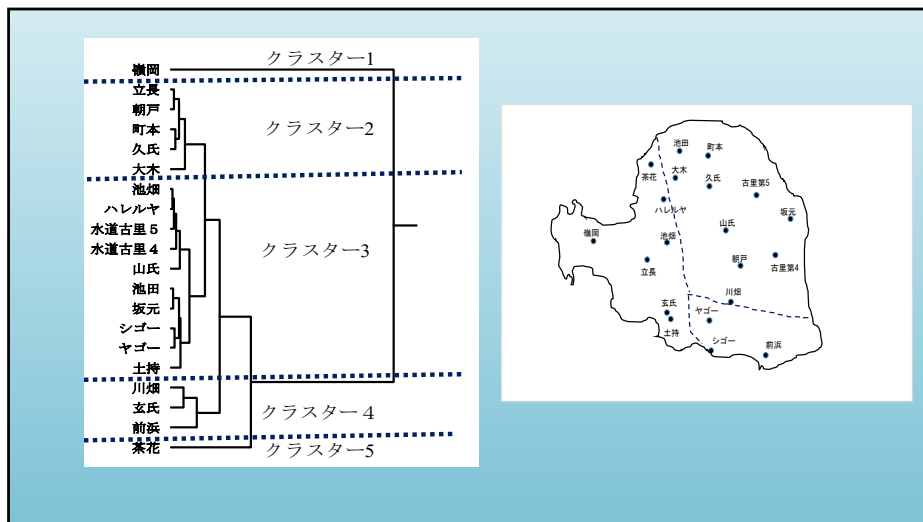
嶺岡
クラスター1
立長
朝戸
町本
クラスター2
久氏
大木
池畑
ハレルヤ
水道古里５
水道古里４
クラスター3
山氏
池田
坂元
シゴー
ヤゴー
土持
川畑
玄氏
クラスター４
前浜
茶花
クラスター5

池田
町本
茶花
大木
久氏
古里第5
ハレルヤ
坂元
山氏
嶺岡
池畑
朝戸
立長
古里第4
川畑
玄氏
ヤゴー
土持
シゴー
前浜